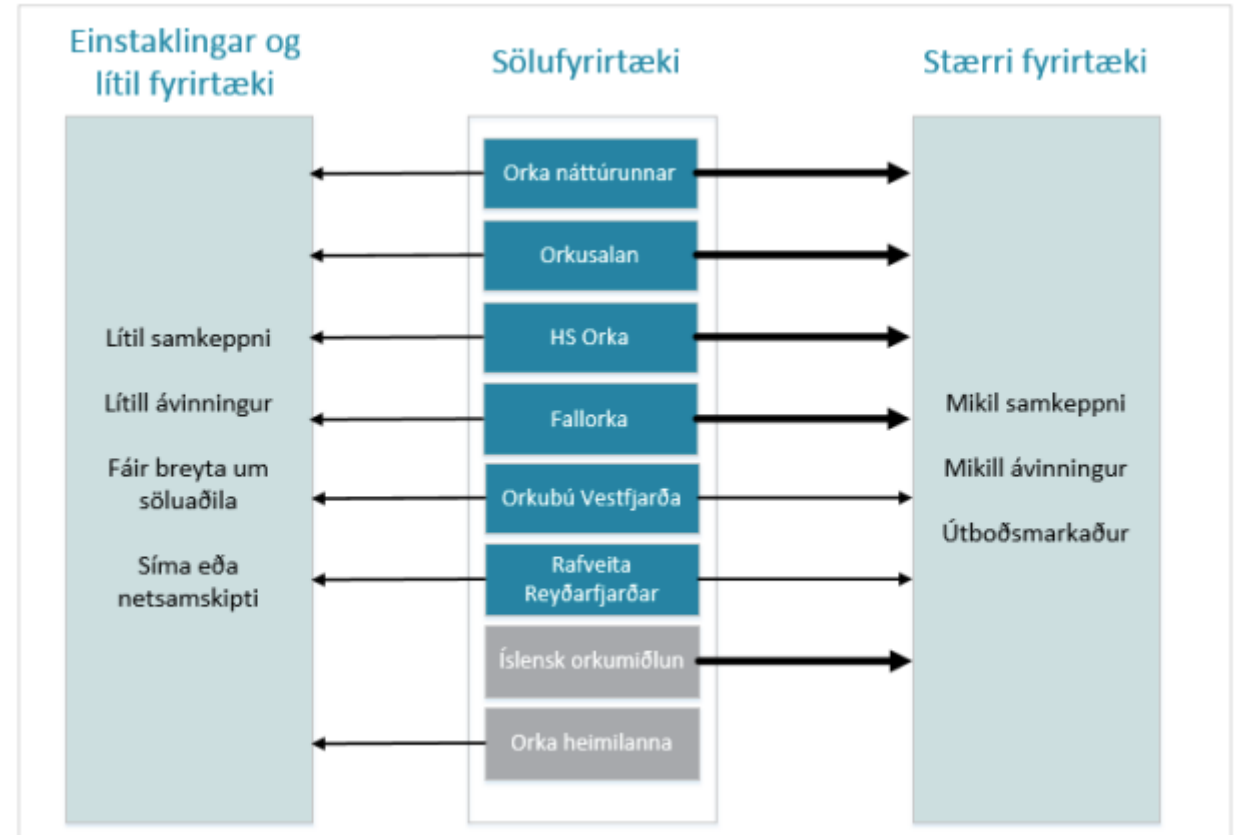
Einstaklingar og lítil fyrirtæki

Sölufyrirtæki

Stærri fyrirtæki

Orka náttúrunnar

Orkusalan

HS Orka

Fallorka

Orkubú Vestfjarða

Rafveita Reyðarfjarðar

Íslensk orkumiðlun

Orka heimilanna

Lítil samkeppni

Lítill ávinningur

Fáir breyta um söluaðila

Síma eða netsamskipti

Mikil samkeppni

Mikill ávinningur

Útboðsmarkaður